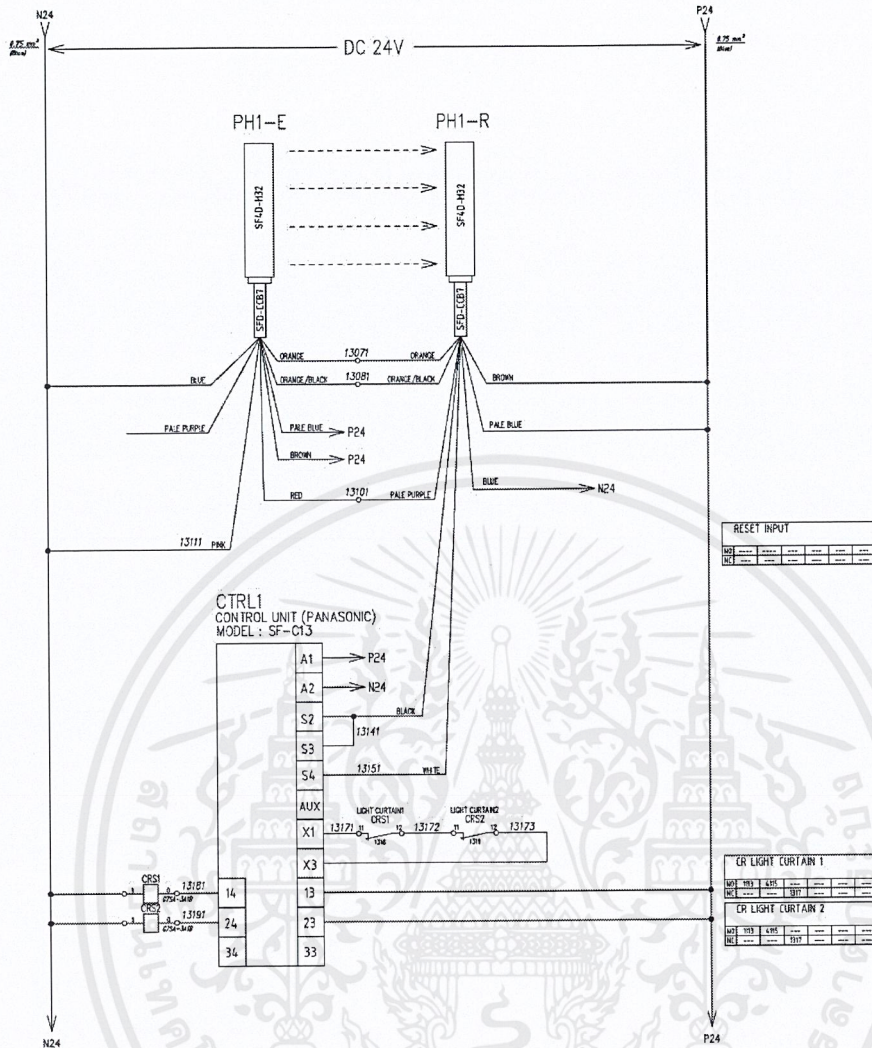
N24

0.75 mm²
(Blue)

DC 24V

P24

0.75 mm²
(Blue)

PH1–E

PH1–R

SF4D-H32

SF4D-H32

SFD-CCB7

SFD-CCB7

ORANGE

13071

ORANGE

ORANGE/BLACK

13081

ORANGE/BLACK

BLUE

BROWN

PALE PURPLE

PALE BLUE

P24

PALE BLUE

BROWN

P24

RED

13101

PALE PURPLE

BLUE

N24

13111

PINK

RESET INPUT

| NO | ---- | ---- | --- | --- | --- | --- |
|---|---|---|---|---|---|---|
| NC | --- | --- | --- | --- | --- | --- |

CTRL1
CONTROL UNIT (PANASONIC)
MODEL : SF-C13

A1

P24

A2

N24

S2

BLACK

S3

13141

S4

13151

WHITE

AUX

X1

13171

LIGHT CURTAIN1
CRS1

13172

LIGHT CURTAIN2
CRS2

13173

X3

CR LIGHT CURTAIN 1

| NO | 1113 | 6315 | --- | --- | --- | --- |
|---|---|---|---|---|---|---|
| NC | --- | --- | 1317 | --- | --- | --- |

CR LIGHT CURTAIN 2

| NO | 1113 | 6315 | --- | --- | --- | --- |
|---|---|---|---|---|---|---|
| NC | --- | --- | 1317 | --- | --- | --- |

CRS1

13181

G7SA-3A1B

CRS2

13191

G7SA-3A1B

14

13

24

23

34

33

N24

P24